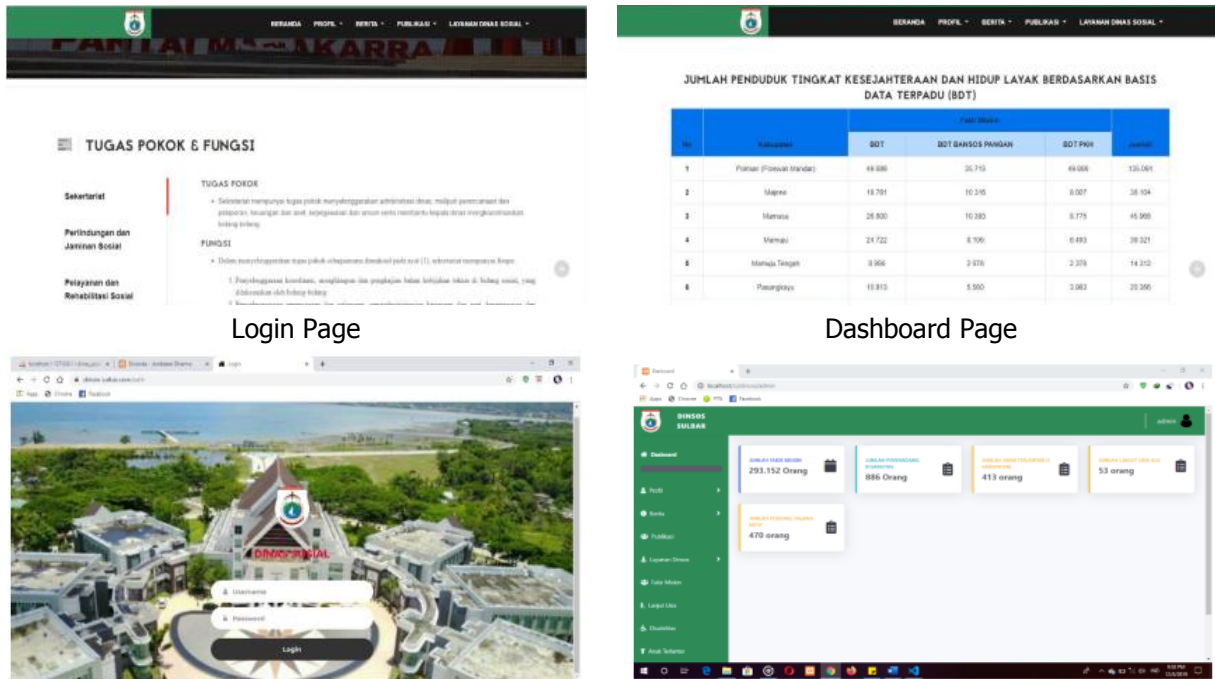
BERANDA PROFIL ▾ BERITA ▾ PUBLIKASI ▾ LAYANAN DINAS SOSIAL ▾

TUGAS POKOK & FUNGSI

Sekertariat

Perlindungan dan Jaminan Sosial

Pelayanan dan Rehabilitasi Sosial

TUGAS POKOK

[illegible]

FUNGSI

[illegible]

BERANDA PROFIL ▾ BERITA ▾ PUBLIKASI ▾ LAYANAN DINAS SOSIAL ▾

JUMLAH PENDUDUK TINGKAT KESEJAHTERAAN DAN HIDUP LAYAK BERDASARKAN BASIS DATA TERPADU (BDT)

| No | Kabupaten | BDT | BDT BANSOS PANGAN | BDT PKH | Jumlah |
|---|---|---|---|---|---|
| 1 | Polman (Polewali Mandar) | 49.886 | 35.710 | 49.666 | 135.091 |
| 2 | Majene | 18.781 | 10.316 | 8.007 | 38.104 |
| 3 | Mamasa | 26.800 | 10.393 | 8.775 | 45.968 |
| 4 | Mamuju | 24.722 | 8.106 | 6.493 | 39.321 |
| 5 | Mamuju Tengah | 8.956 | 2.978 | 2.378 | 14.312 |
| 6 | Pasangkayu | 10.913 | 5.550 | 3.083 | 20.395 |

Login Page

Dashboard Page

DINAS SOSIAL

Username

Password

Login

DINSOS SULBAR

admin

Dashboard

Profil

Berita

Publikasi

Layanan Dinsos

Fakir Miskin

Lanjut Usia

Disabilitas

Anak Terlantar

JUMLAH FAKIR MISKIN
293.152 Orang

JUMLAH PENYANDANG DISABILITAS
886 Orang

JUMLAH ANAK TERLANTAR
413 orang

JUMLAH LANJUT USIA
53 orang

JUMLAH PEKERJA
470 orang